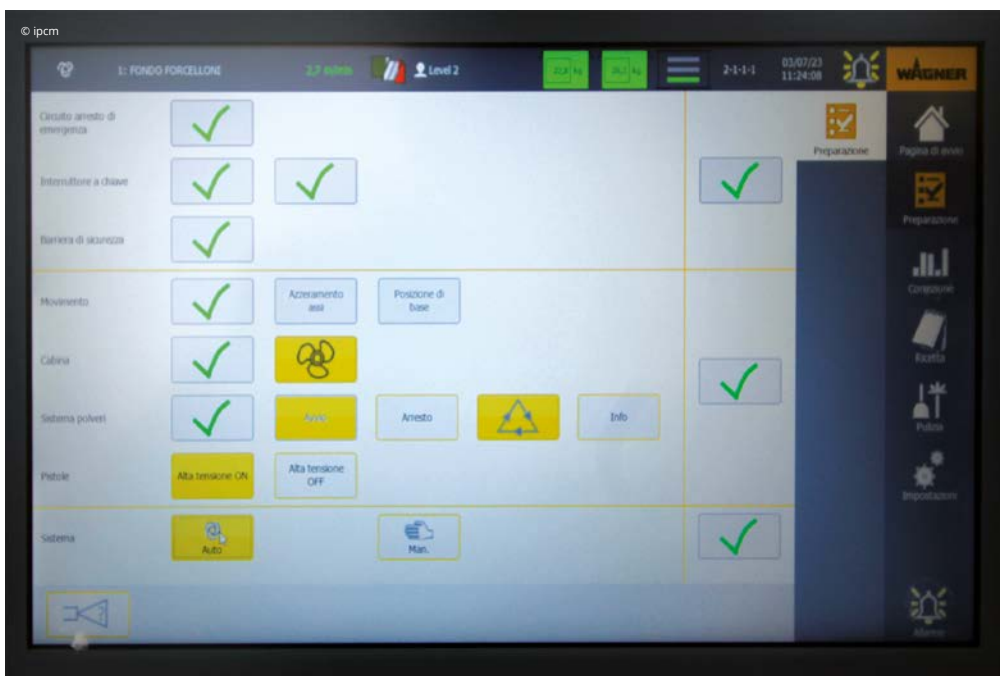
© ipcm

1: FONDO FORCELLONI 2,7 m/min Level 2 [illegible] kg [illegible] kg 2-1-1-1 03/07/23 11:24:08 WAGNER

Circuito arresto di emergenza

Interruttore a chiave

Barriera di sicurezza

Preparazione

Pagina di avvio

Preparazione

Consumi

Ricetta

Pulizia

Impostazioni

Movimento

Azzeramento assi

Posizione di base

Cabina

Sistema polveri

Avvio

Arresto

Info

Pistole

Alta tensione ON

Alta tensione OFF

Sistema

Auto

Man.

Allarme